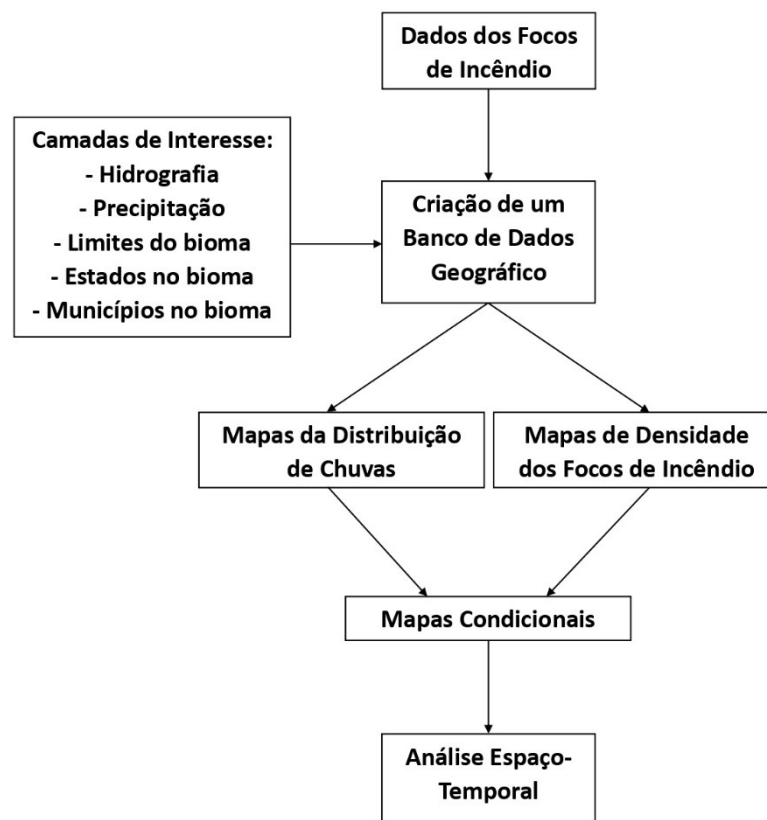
Dados dos Focos de Incêndio

Camadas de Interesse:
- Hidrografia
- Precipitação
- Limites do bioma
- Estados no bioma
- Municípios no bioma

Criação de um Banco de Dados Geográfico

Mapas da Distribuição de Chuvas

Mapas de Densidade dos Focos de Incêndio

Mapas Condicionais

Análise Espaço-Temporal